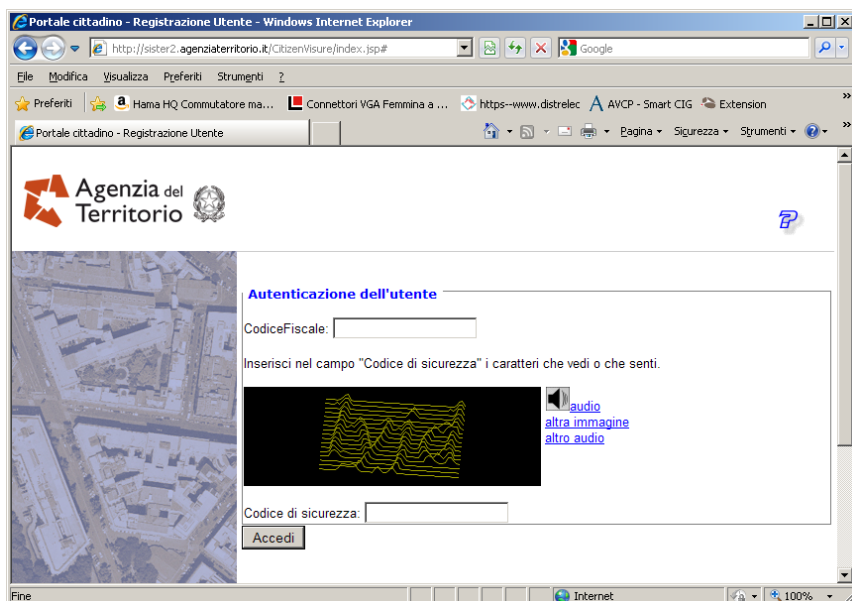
Portale cittadino - Registrazione Utente - Windows Internet Explorer

http://sister2.agenziaterritorio.it/CitizenVisure/index.jsp#

Google

File Modifica Visualizza Preferiti Strumenti ?

Preferiti Hama HQ Commutatore ma... Connettori VGA Femmina a ... https--www.distrelec AVCP - Smart CIG Extension

Portale cittadino - Registrazione Utente

Pagina Sicurezza Strumenti

Agenzia del Territorio

Autenticazione dell'utente

CodiceFiscale:

Inserisci nel campo "Codice di sicurezza" i caratteri che vedi o che senti.

audio
altra immagine
altro audio

Codice di sicurezza:

Accedi

Fine

Internet

100%